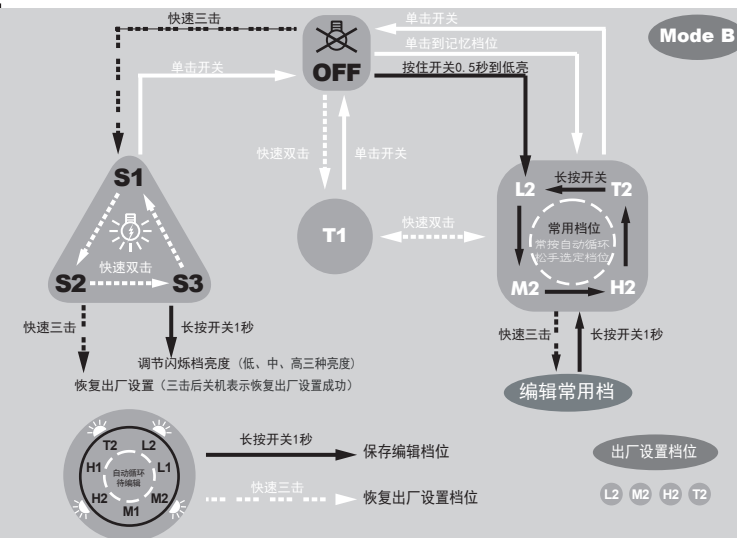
快速三击

单击开关

单击到记忆档位

Mode B

OFF

单击开关

按住开关0.5秒到低亮

快速双击

单击开关

S1

L2

长按开关

T2

常用档位

常按自动循环

松手选定档位

T1

快速双击

S2

快速双击

S3

M2

H2

快速三击

长按开关1秒

快速三击

长按开关1秒

调节闪烁档亮度（低、中、高三种亮度）

恢复出厂设置（三击后关机表示恢复出厂设置成功）

编辑常用档

T2

L2

H1

自动循环

待编辑

L1

H2

M2

M1

长按开关1秒

保存编辑档位

快速三击

恢复出厂设置档位

出厂设置档位

L2 M2 H2 T2